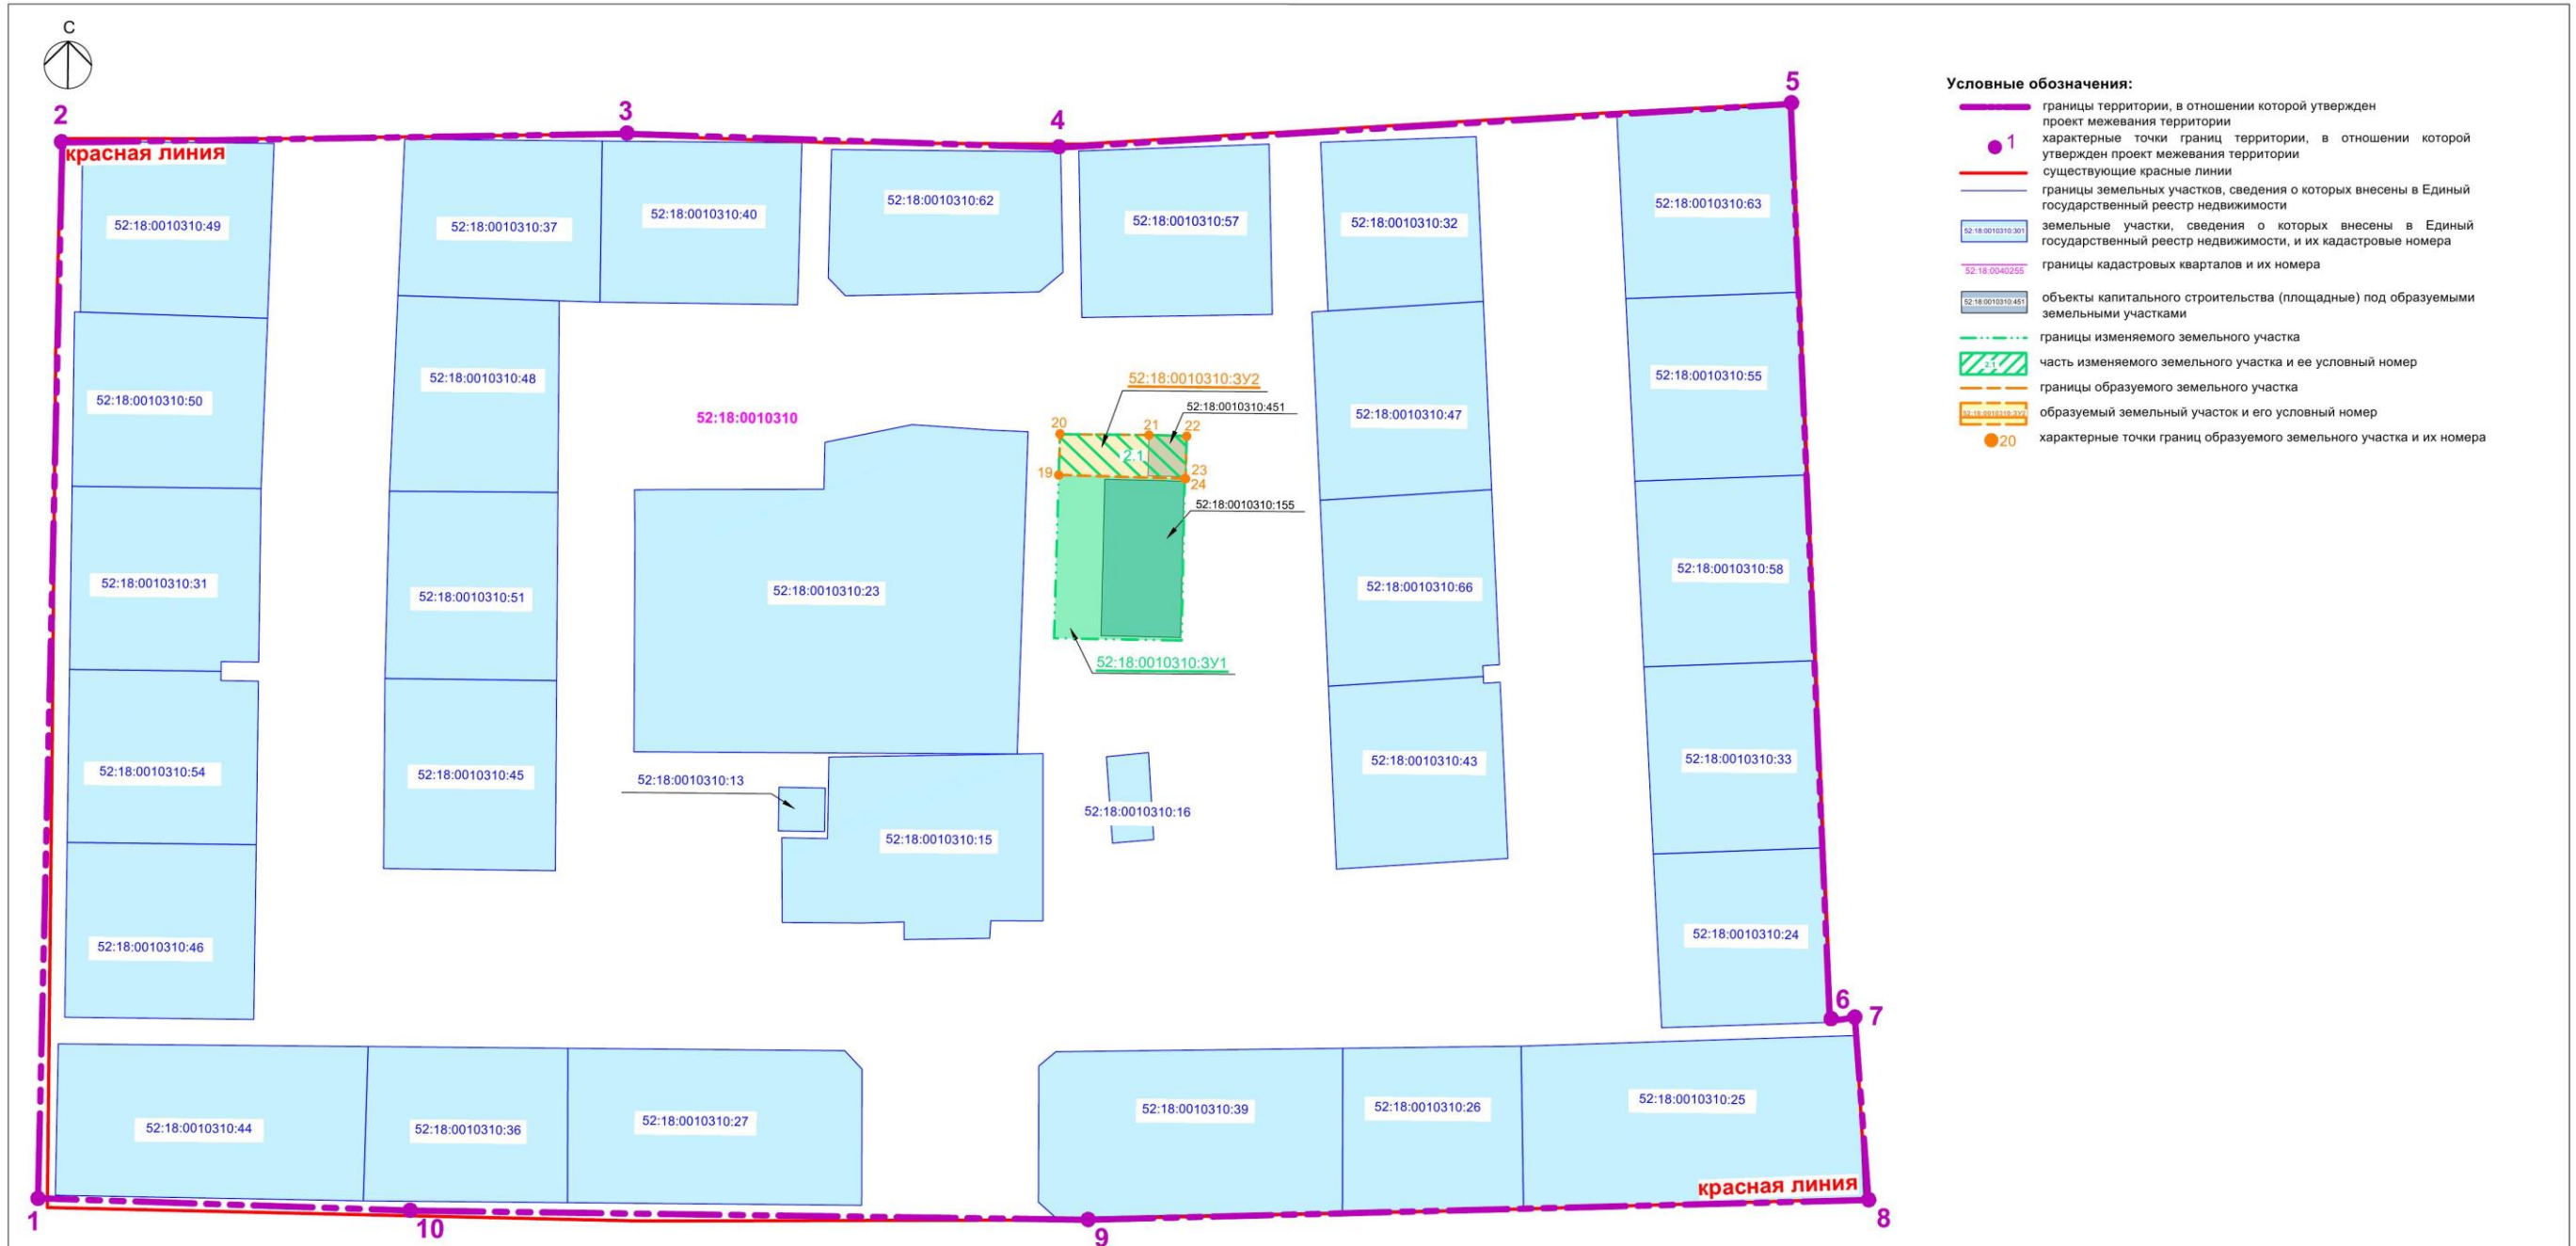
С

2
3
4
5

красная линия

52:18:0010310:49
52:18:0010310:37
52:18:0010310:40
52:18:0010310:62
52:18:0010310:57
52:18:0010310:32
52:18:0010310:63
52:18:0010310:48
52:18:0010310:50
52:18:0010310:55
52:18:0010310:0010310
52:18:0010310

52:18:0010310:ЗУ2
52:18:0010310:451
20
21
22
2.1
19
23
24
52:18:0010310:155
52:18:0010310:47
52:18:0010310:31
52:18:0010310:23
52:18:0010310:51
52:18:0010310:66
52:18:0010310:58
52:18:0010310:ЗУ1
52:18:0010310:54
52:18:0010310:45
52:18:0010310:43
52:18:0010310:33
52:18:0010310:13
52:18:0010310:16
52:18:0010310:15
52:18:0010310:46
52:18:0010310:24
6
7
52:18:0010310:44
52:18:0010310:36
52:18:0010310:27
52:18:0010310:39
52:18:0010310:26
52:18:0010310:25
красная линия
1
10
9
8

Условные обозначения:
границы территории, в отношении которой утвержден проект межевания территории
1 характерные точки границ территории, в отношении которой утвержден проект межевания территории
существующие красные линии
границы земельных участков, сведения о которых внесены в Единый государственный реестр недвижимости
52:18:0010310:301 земельные участки, сведения о которых внесены в Единый государственный реестр недвижимости, и их кадастровые номера
52:18:0040255 границы кадастровых кварталов и их номера
52:18:0010310:451 объекты капитального строительства (площадные) под образуемыми земельными участками
границы изменяемого земельного участка
2.1 часть изменяемого земельного участка и ее условный номер
границы образуемого земельного участка
52:18:0010310:ЗУ2 образуемый земельный участок и его условный номер
20 характерные точки границ образуемого земельного участка и их номера